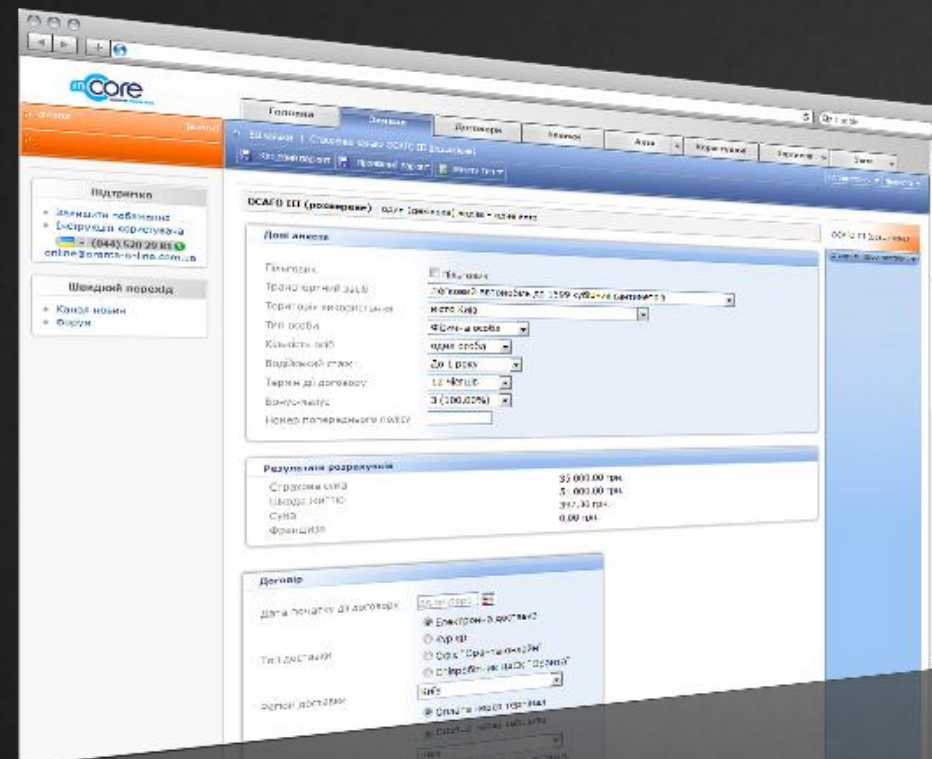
Core

Головна
Заявки
Договори
Звіти
Акти
Користувачі
Звернення
Вихід

ОСАГО ІІІ (розширене)

Підтримка
• Залишити побажання
• Інструкція користувача
(044) 520 29 85
online@oranta-online.com.ua

Швидкий перехід
• Канал новин
• Форум

Дані анкети

Пільговик
Пільговик
Транспортний засіб
Легковий автомобіль до 1600 кубічних сантиметрів
Територія використання
Місто Київ
Тип особи
Фізична особа
Кількість осіб
одна особа
Водійський стаж
До 1 року
Термін дії договору
12 місяців
Бонус-малус
3 (100,00%)
Номер попереднього полісу

Результати розрахунків

Страхова сума
35 000,00 грн.
Шкода життю
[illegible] 000,00 грн.
Сума
397,30 грн.
Франшиза
0,00 грн.

Договір

Дата початку дії договору
Тип доставки
Електронна доставка
Кур'єр
Офіс "Оранта-онлайн"
Співробітник НАСК "Оранта"
Регіон доставки
Київ
Оплата через термінал